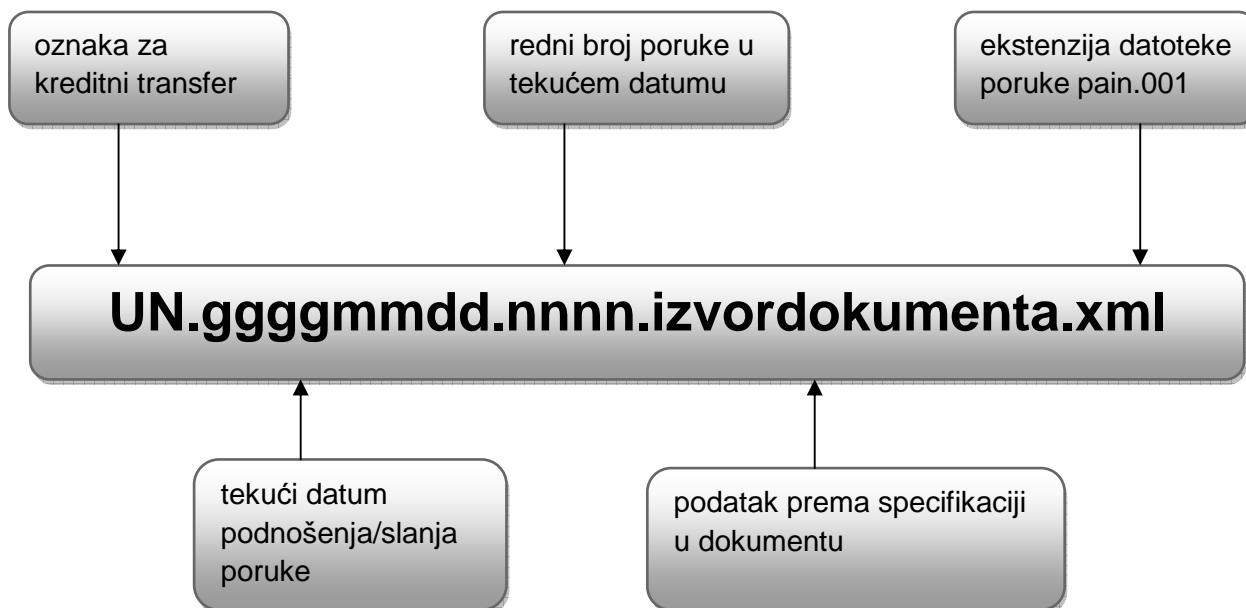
oznaka za kreditni transfer

redni broj poruke u tekućem datumu

ekstenzija datoteke poruke pain.001

UN.ggggmmdd.nnnn.izvordokumenta.xml

tekući datum podnošenja/slanja poruke

podatak prema specifikaciji u dokumentu